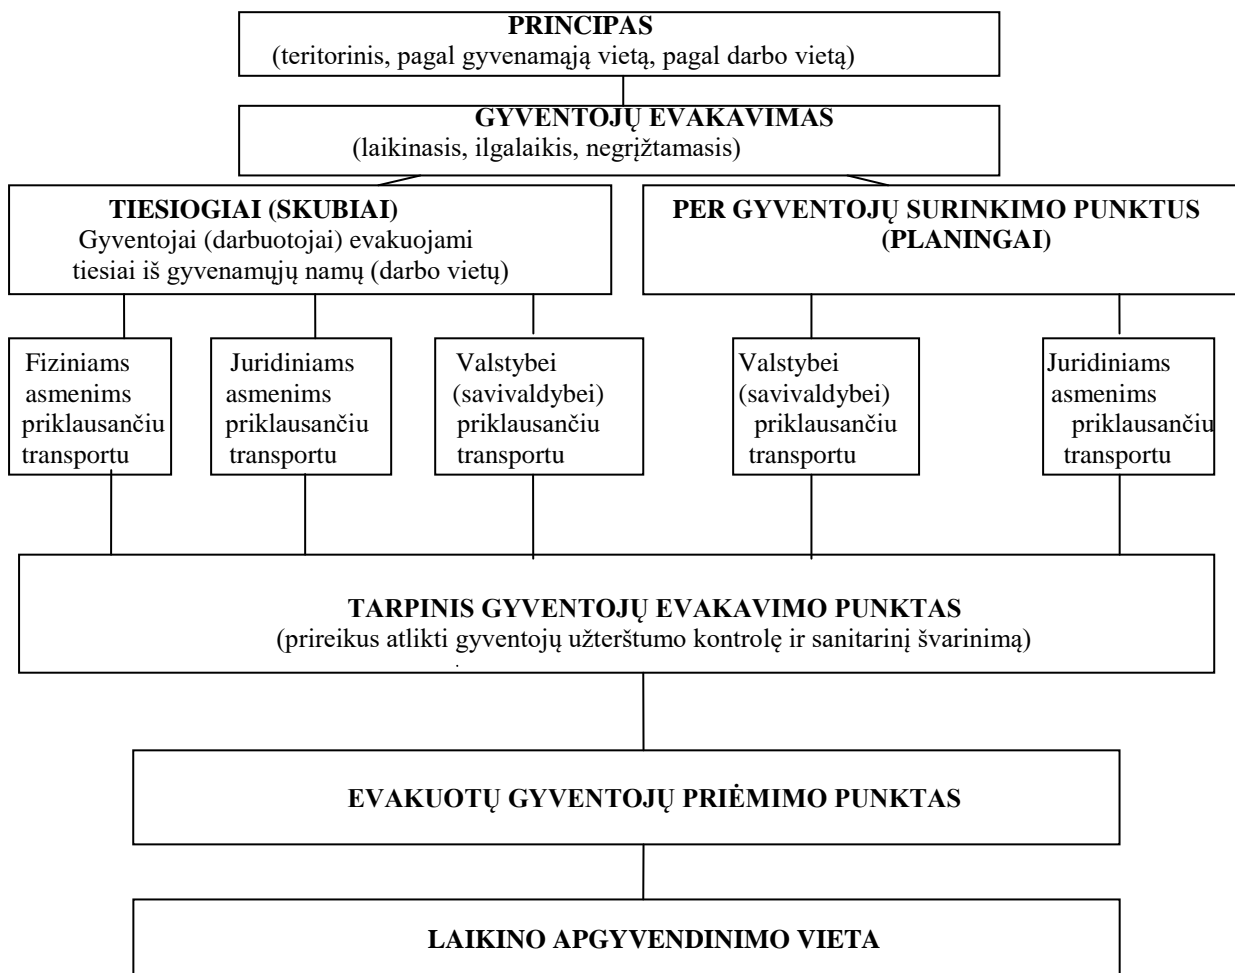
PRINCIPAS
(teritorinis, pagal gyvenamąją vietą, pagal darbo vietą)

GYVENTOJŲ EVAKAVIMAS
(laikinasis, ilgalaikis, negrįžtamasis)

TIESIOGIAI (SKUBIAI)
Gyventojai (darbuotojai) evakuojami tiesiai iš gyvenamųjų namų (darbo vietų)

PER GYVENTOJŲ SURINKIMO PUNKTUS (PLANINGAI)

Fiziniams asmenims priklausančiu transportu

Juridiniams asmenims priklausančiu transportu

Valstybei (savivaldybei) priklausančiu transportu

Valstybei (savivaldybei) priklausančiu transportu

Juridiniams asmenims priklausančiu transportu

TARPINIS GYVENTOJŲ EVAKAVIMO PUNKTAS
(prireikus atlikti gyventojų užterštumo kontrolę ir sanitarinį švarinimą)

EVAKUOTŲ GYVENTOJŲ PRIĖMIMO PUNKTAS

LAIKINO APGYVENDINIMO VIETA